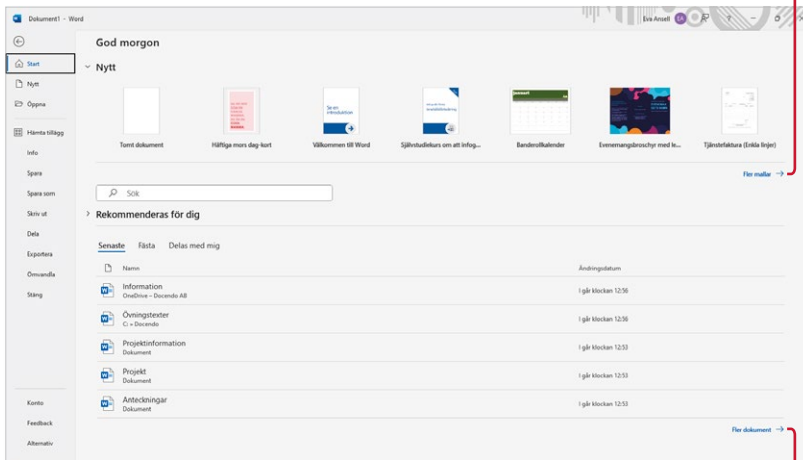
Dokument1 - Word

Eva Ansell EA

Start
Nytt
Öppna
Hämta tillägg
Info
Spara
Spara som
Skriv ut
Dela
Exportera
Omvandla
Stäng
Konto
Feedback
Alternativ

God morgon

Nytt

Tomt dokument
Häftiga mors dag-kort
Välkommen till Word
Självstudiekurs om att Infog...
Banderollkalender
Evenemangsbroschyr med le...
Tjänstefaktura (Enkla linjer)

Fler mallar →

Sök

Rekommenderas för dig

Senaste Fästa Delas med mig

| Namn | Ändringsdatum |
|---|---|
| Information<br>OneDrive » Docendo AB | I går klockan 12:56 |
| Övningstexter<br>C: » Docendo | I går klockan 12:56 |
| Projektinformation<br>Dokument | I går klockan 12:53 |
| Projekt<br>Dokument | I går klockan 12:53 |
| Anteckningar<br>Dokument | I går klockan 12:53 |

Fler dokument →